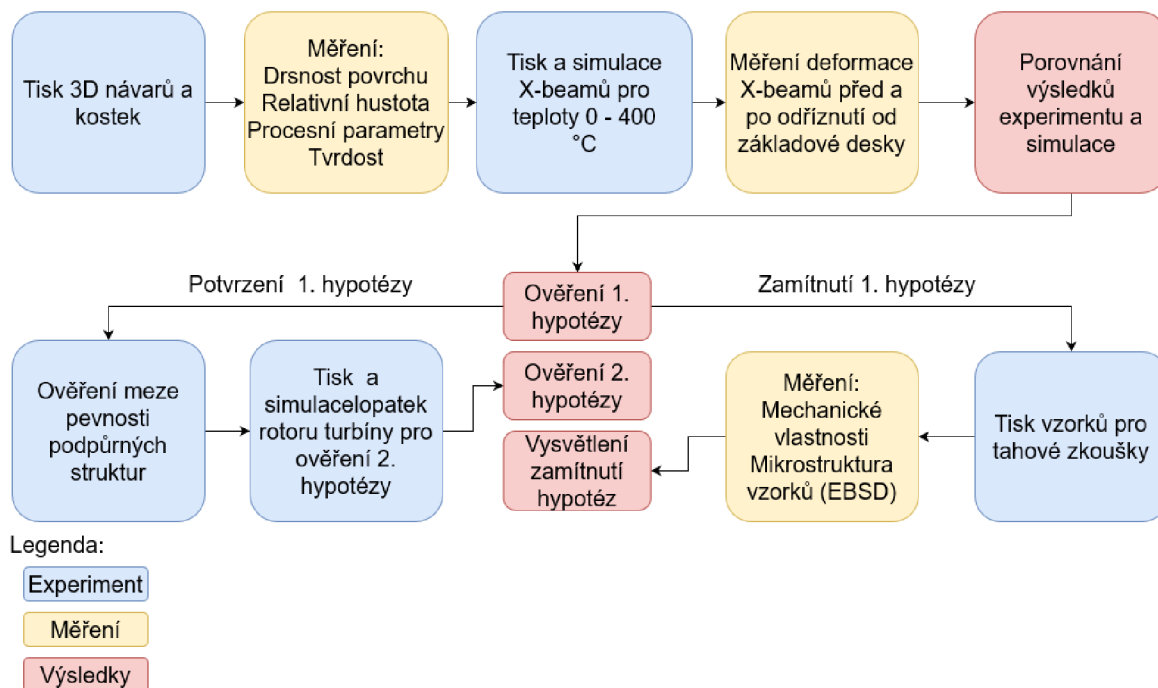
Tisk 3D návarů a kostek

Měření:
Drsnost povrchu
Relativní hustota
Procesní parametry
Tvrdost

Tisk a simulace X-beamů pro teploty 0 - 400 °C

Měření deformace X-beamů před a po odříznutí od základové desky

Porovnání výsledků experimentu a simulace

Potvrzení 1. hypotézy

Ověření 1. hypotézy

Zamítnutí 1. hypotézy

Ověření meze pevnosti podpůrných struktur

Tisk a simulacelopatek rotoru turbíny pro ověření 2. hypotézy

Ověření 2. hypotézy

Vysvětlení zamítnutí hypotéz

Měření:
Mechanické vlastnosti
Mikrostruktura vzorků (EBSD)

Tisk vzorků pro tahové zkoušky

Legenda:
Experiment
Měření
Výsledky